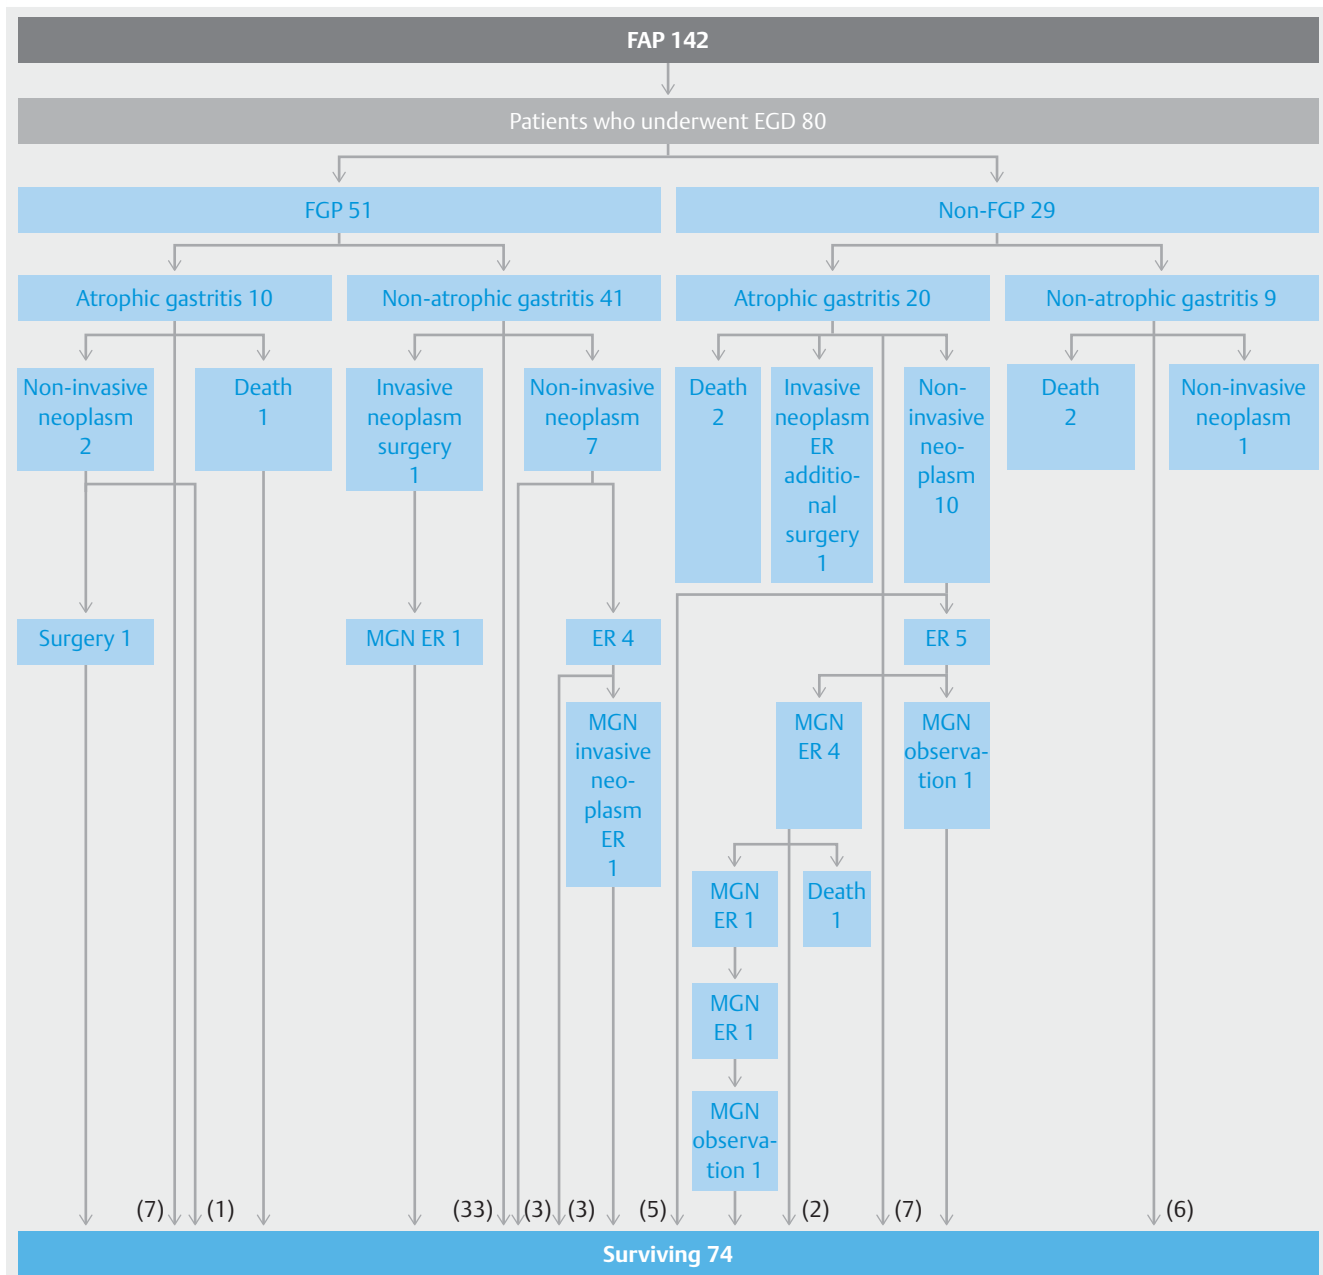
FAP 142

Patients who underwent EGD 80

FGP 51

Non-FGP 29

Atrophic gastritis 10

Non-atrophic gastritis 41

Atrophic gastritis 20

Non-atrophic gastritis 9

Non-invasive neoplasm 2

Death 1

Invasive neoplasm surgery 1

Non-invasive neoplasm 7

Death 2

Invasive neoplasm ER additional surgery 1

Non-invasive neoplasm 10

Death 2

Non-invasive neoplasm 1

Surgery 1

MGN ER 1

ER 4

ER 5

MGN invasive neoplasm ER 1

MGN ER 4

MGN observation 1

MGN ER 1

Death 1

MGN ER 1

MGN observation 1

(7) (1) (33) (3) (3) (5) (2) (7) (6)

Surviving 74